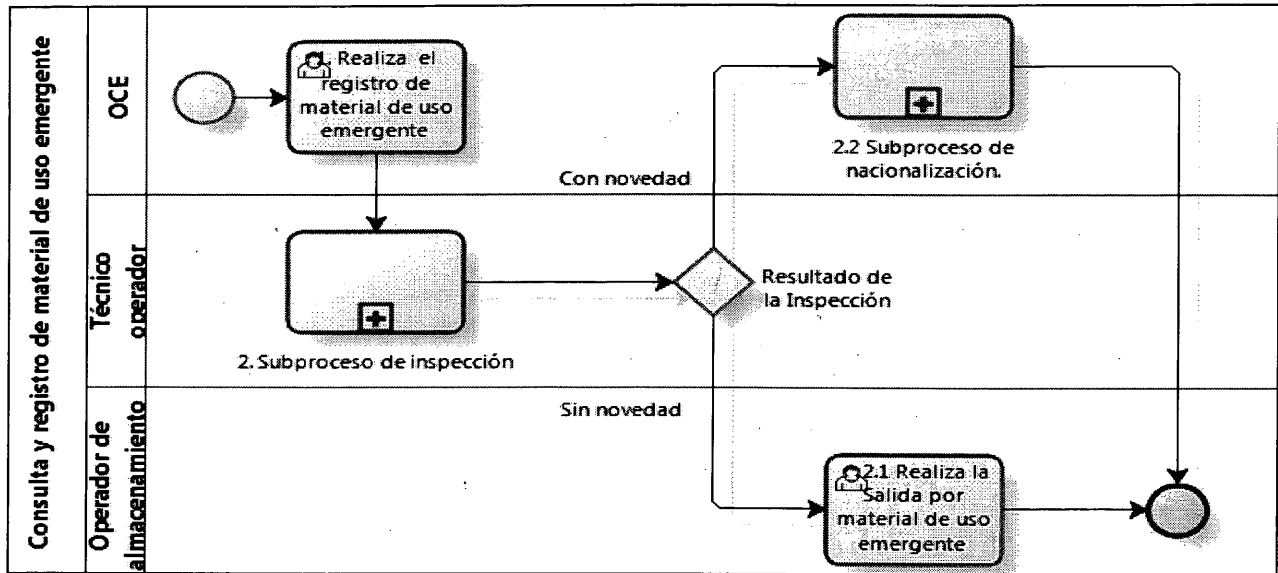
Consulta y registro de material de uso emergente

OCE

Técnico operador

Operador de almacenamiento

1. Realiza el registro de material de uso emergente

2. Subproceso de inspección

Con novedad

Resultado de la Inspección

Sin novedad

2.2 Subproceso de nacionalización.

2.1 Realiza la Salida por material de uso emergente